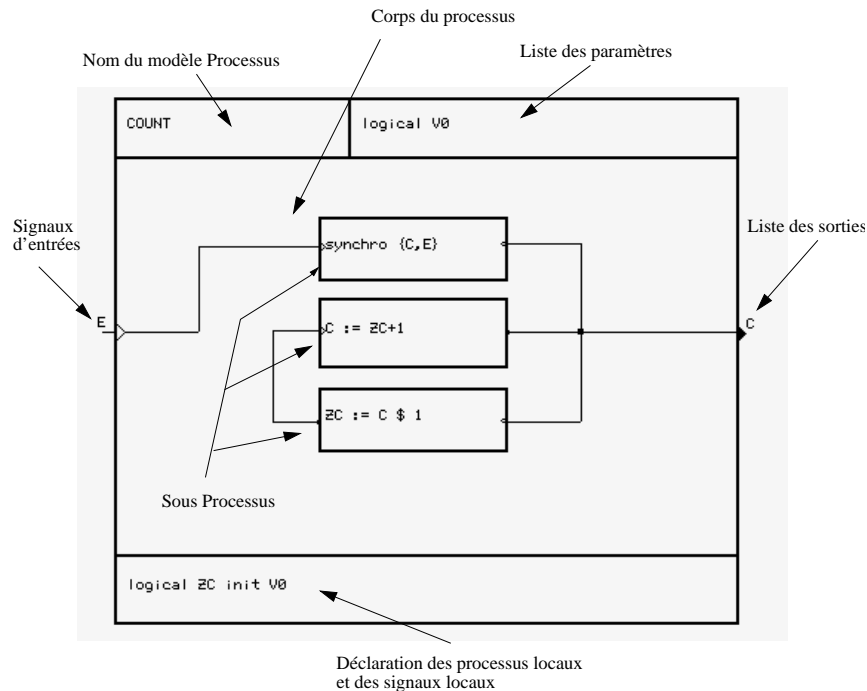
Corps du processus

Nom du modèle Processus

Liste des paramètres

COUNT

logical V0

Signaux d'entrées

Liste des sorties

synchro {C,E}

E

C := ZC+1

C

ZC := C $ 1

Sous Processus

logical ZC init V0

Déclaration des processus locaux et des signaux locaux